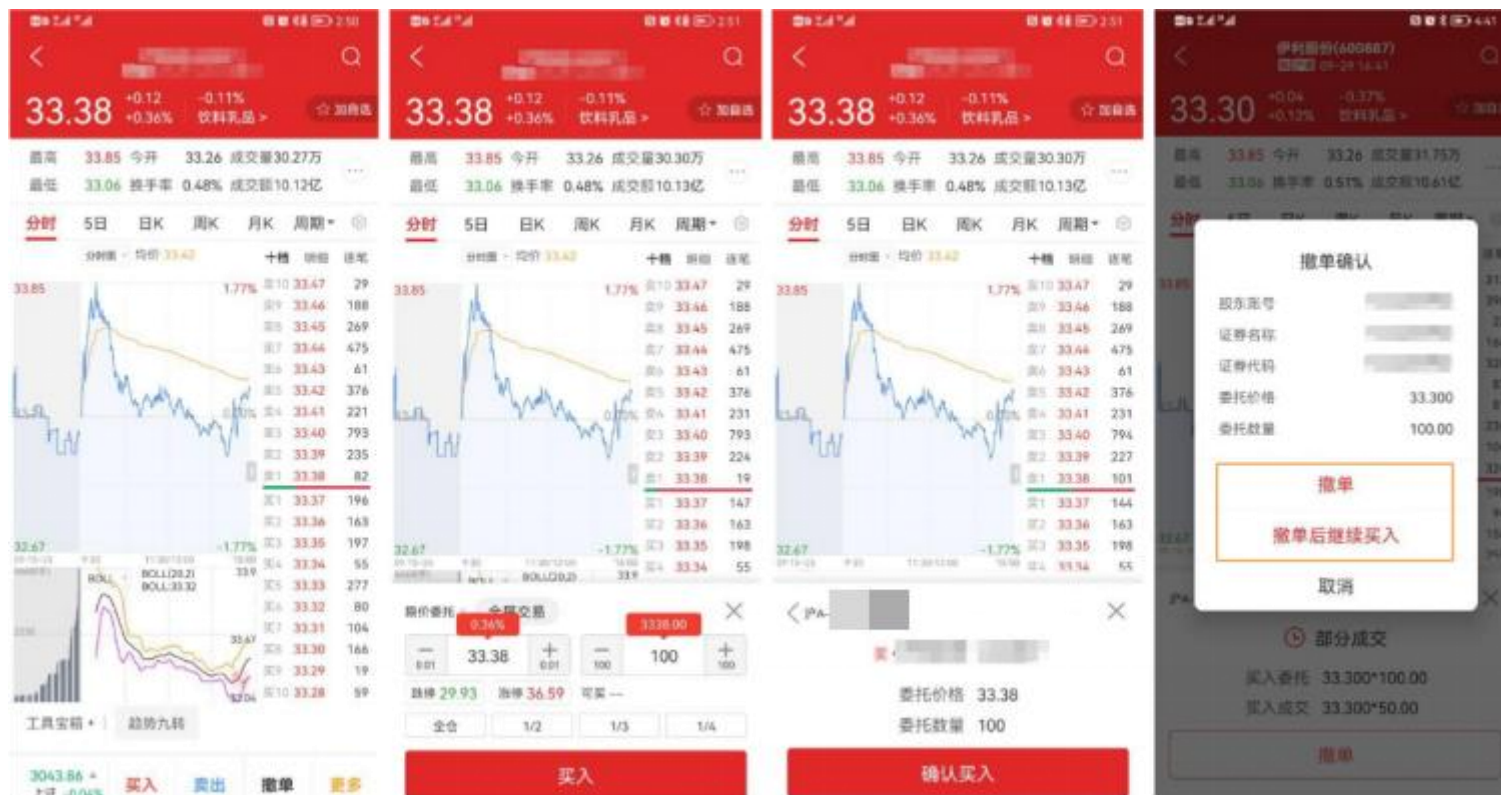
33.38 +0.12 +0.36% -0.11% 饮料乳品 > ☆加自选

最高 33.85 今开 33.26 成交量30.27万
最低 33.06 换手率 0.48% 成交额10.12亿

分时 5日 日K 周K 月K 周期▾

分时图 · 均价 33.42

十档 明细 逐笔

33.85 1.77%
32.67 -1.77%

卖10 33.47 29
卖9 33.46 188
卖8 33.45 269
卖7 33.44 475
卖6 33.43 61
卖5 33.42 376
卖4 33.41 221
卖3 33.40 793
卖2 33.39 235
卖1 33.38 82
买1 33.37 196
买2 33.36 163
买3 33.35 197
买4 33.34 55
买5 33.33 277
买6 33.32 80
买7 33.31 104
买8 33.30 166
买9 33.29 19
买10 33.28 59

BOLL(20.2) BOLL:33.32

工具宝箱 + 趋势九转

3043.86 买入 卖出 撤单 更多

33.38 +0.12 +0.36% -0.11% 饮料乳品 > ☆加自选

最高 33.85 今开 33.26 成交量30.30万
最低 33.06 换手率 0.48% 成交额10.13亿

分时 5日 日K 周K 月K 周期▾

十档 明细 逐笔

卖10 33.47 29
卖9 33.46 188
卖8 33.45 269
卖7 33.44 475
卖6 33.43 61
卖5 33.42 376
卖4 33.41 231
卖3 33.40 793
卖2 33.39 224
卖1 33.38 19
买1 33.37 147
买2 33.36 163
买3 33.35 198
买4 33.34 55

限价委托 全屏交易

0.36% 3338.00
− 0.01 33.38 + 0.01 − 100 100 + 100

跌停 29.93 涨停 36.59 可买 --

全仓 1/2 1/3 1/4

买入

33.38 +0.12 +0.36% -0.11% 饮料乳品 > ☆加自选

最高 33.85 今开 33.26 成交量30.30万
最低 33.06 换手率 0.48% 成交额10.13亿

卖10 33.47 29
卖9 33.46 188
卖8 33.45 269
卖7 33.44 475
卖6 33.43 61
卖5 33.42 376
卖4 33.41 231
卖3 33.40 794
卖2 33.39 227
卖1 33.38 101
买1 33.37 144
买2 33.36 163
买3 33.35 198
买4 33.34 55

委托价格 33.38
委托数量 100

确认买入

伊利股份(600887)
33.30 -0.04 -0.12% -0.37% 饮料乳品 >

最高 33.85 今开 33.26 成交量31.75万
最低 33.06 换手率 0.51% 成交额10.61亿

撤单确认

股东账号
证券名称
证券代码
委托价格 33.300
委托数量 100.00

撤单

撤单后继续买入

取消

部分成交

买入委托 33.300*100.00
买入成交 33.300*50.00

撤单